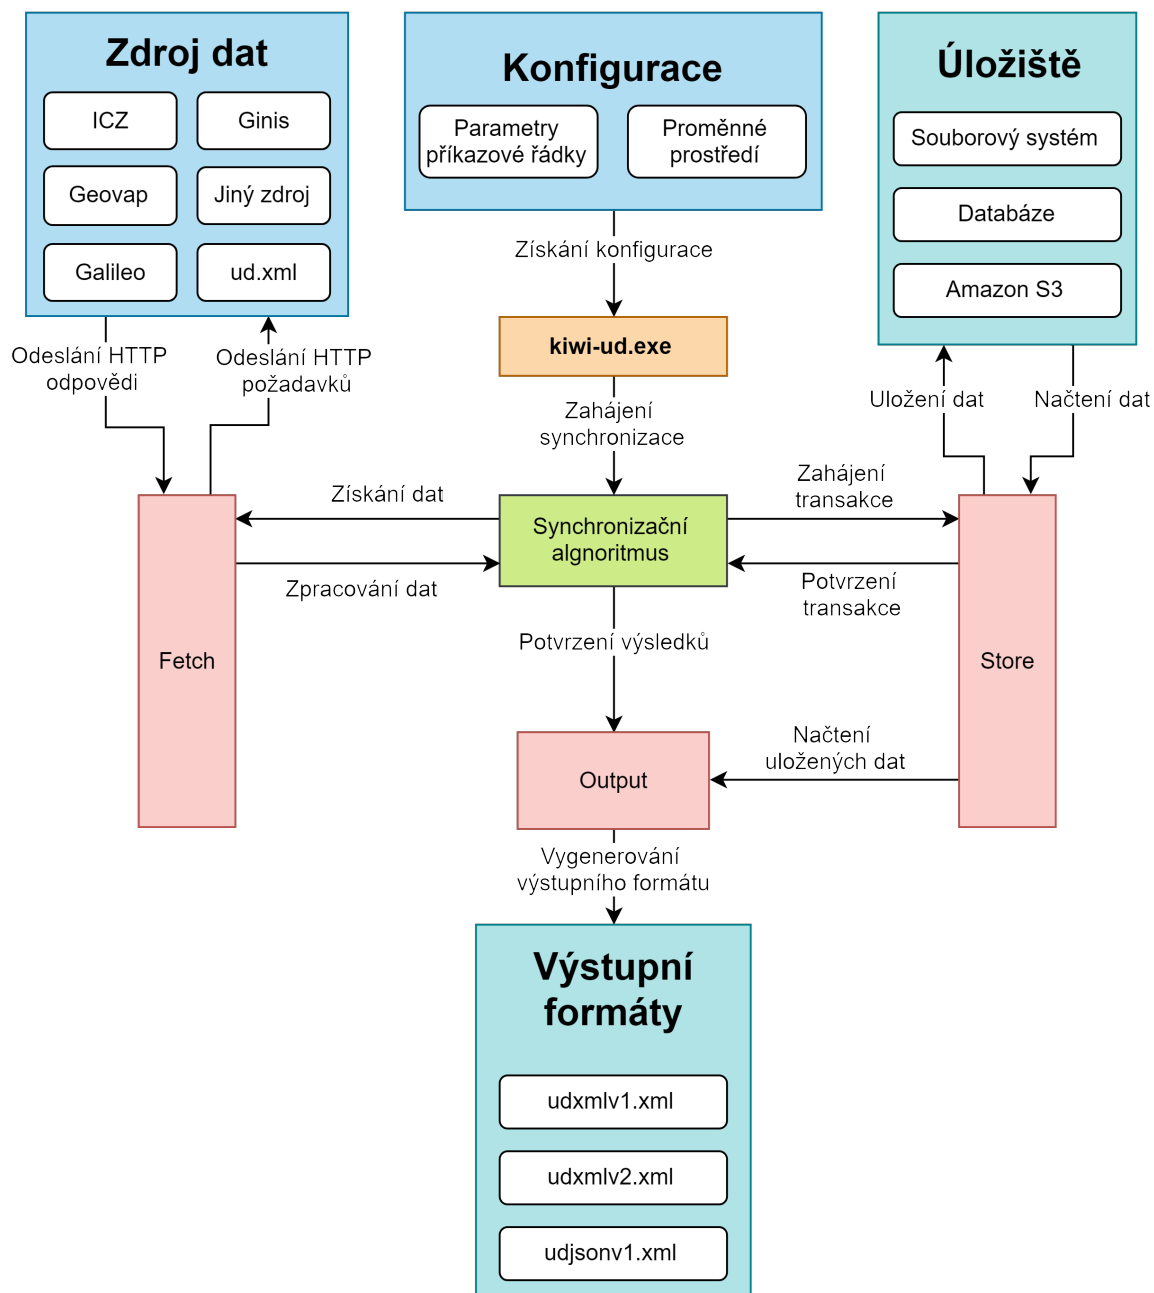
Zdroj dat

ICZ

Ginis

Geovap

Jiný zdroj

Galileo

ud.xml

Konfigurace

Parametry příkazové řádky

Proměnné prostředí

Úložiště

Souborový systém

Databáze

Amazon S3

Získání konfigurace

kiwi-ud.exe

Odeslání HTTP odpovědi

Odeslání HTTP požadavků

Uložení dat

Načtení dat

Zahájení synchronizace

Získání dat

Zahájení transakce

Synchronizační algnoritmus

Zpracování dat

Potvrzení transakce

Fetch

Potvrzení výsledků

Store

Načtení uložených dat

Output

Vygenerování výstupního formátu

Výstupní formáty

udxmlv1.xml

udxmlv2.xml

udjsonv1.xml